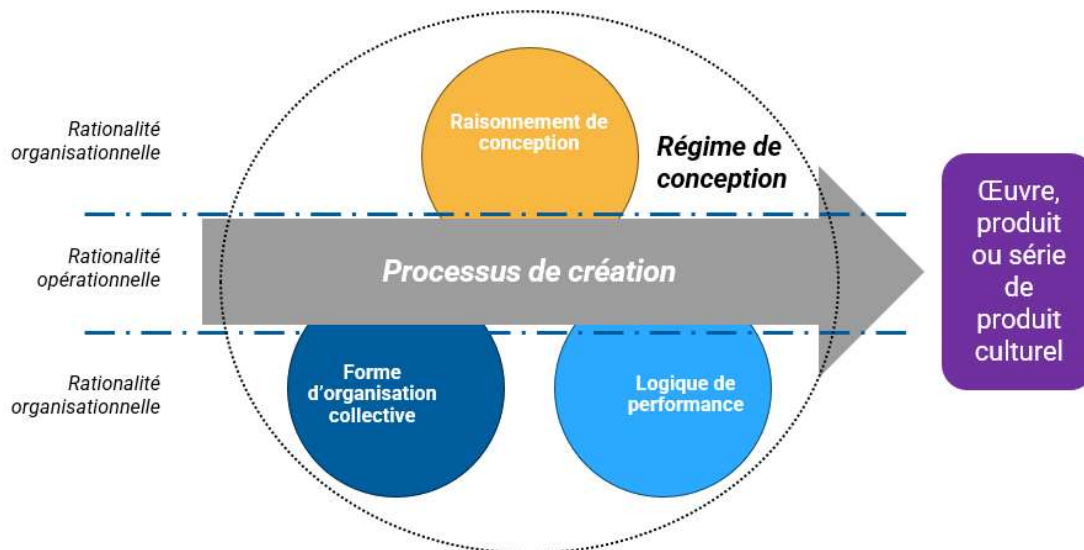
Rationalité organisationnelle

Raisonnement de conception

Régime de conception

Rationalité opérationnelle

Processus de création

Œuvre, produit ou série de produit culturel

Rationalité organisationnelle

Forme d'organisation collective

Logique de performance